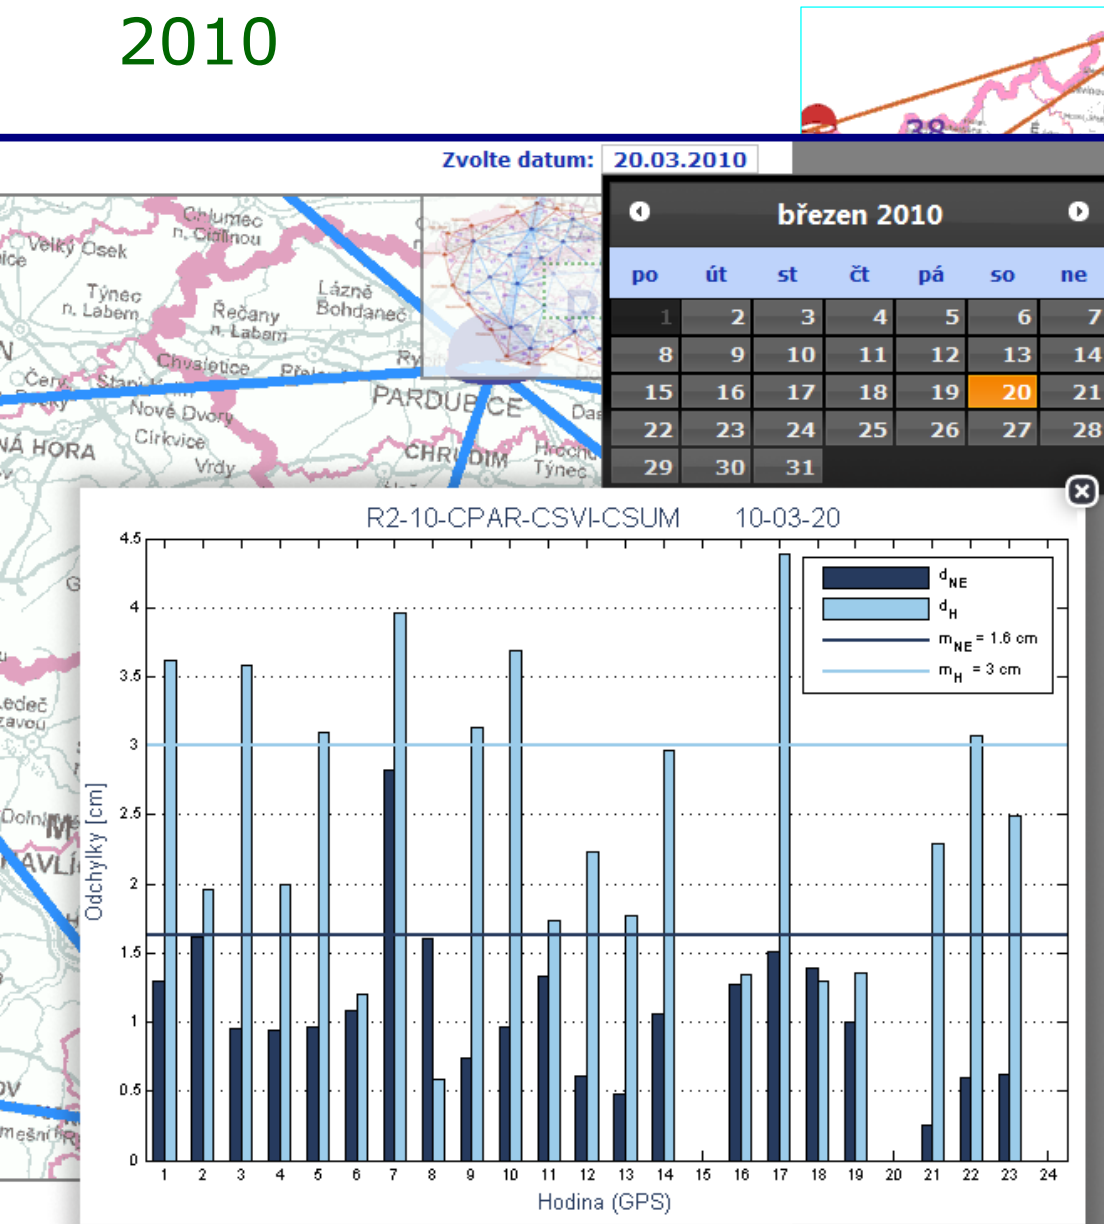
2010

Zvolte datum: 20.03.2010

březen 2010

| po | út | st | čt | pá | so | ne |
|---|---|---|---|---|---|---|
| 1 | 2 | 3 | 4 | 5 | 6 | 7 |
| 8 | 9 | 10 | 11 | 12 | 13 | 14 |
| 15 | 16 | 17 | 18 | 19 | 20 | 21 |
| 22 | 23 | 24 | 25 | 26 | 27 | 28 |
| 29 | 30 | 31 | | | | |

Chlumec n. Cidlinou
Velký Osek
Týnec n. Labem
Lázně Bohdaneč
Řečany n. Labem
Chvaletice
Čeřov
Nové Dvory
Církvice
NÁ HORA
Vrdy
PARDUBICE
CHRUDIM
Hrochův Týnec
Ledeč n. Sázavou
Dolní
AVLÍ

R2-10-CPAR-CSVI-CSUM 10-03-20

$d_{NE}$
$d_H$
$m_{NE}$ = 1.6 cm
$m_H$ = 3 cm

Odchylky [cm]

0
0.5
1
1.5
2
2.5
3
3.5
4
4.5

1 2 3 4 5 6 7 8 9 10 11 12 13 14 15 16 17 18 19 20 21 22 23 24

Hodina (GPS)